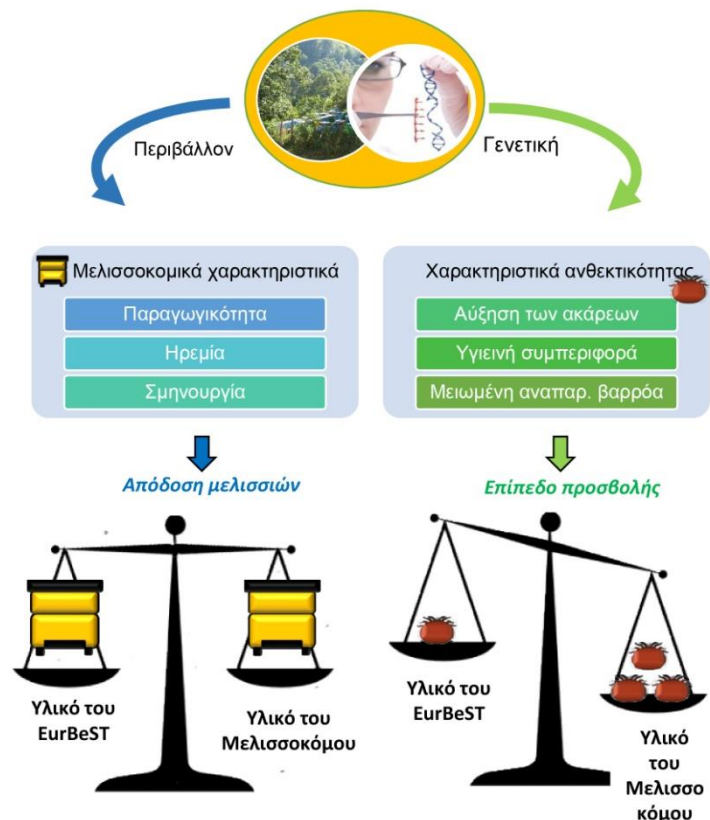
Περιβάλλον

Γενετική

Μελισσοκομικά χαρακτηριστικά

Παραγωγικότητα

Ηρεμία

Σμηνουργία

Χαρακτηριστικά ανθεκτικότητας

Αύξηση των ακάρεων

Υγιεινή συμπεριφορά

Μειωμένη αναπαρ. βαρρόα

Απόδοση μελισσιών

Επίπεδο προσβολής

Υλικό του EurBeST

Υλικό του Μελισσοκόμου

Υλικό του EurBeST

Υλικό του Μελισσο κόμου